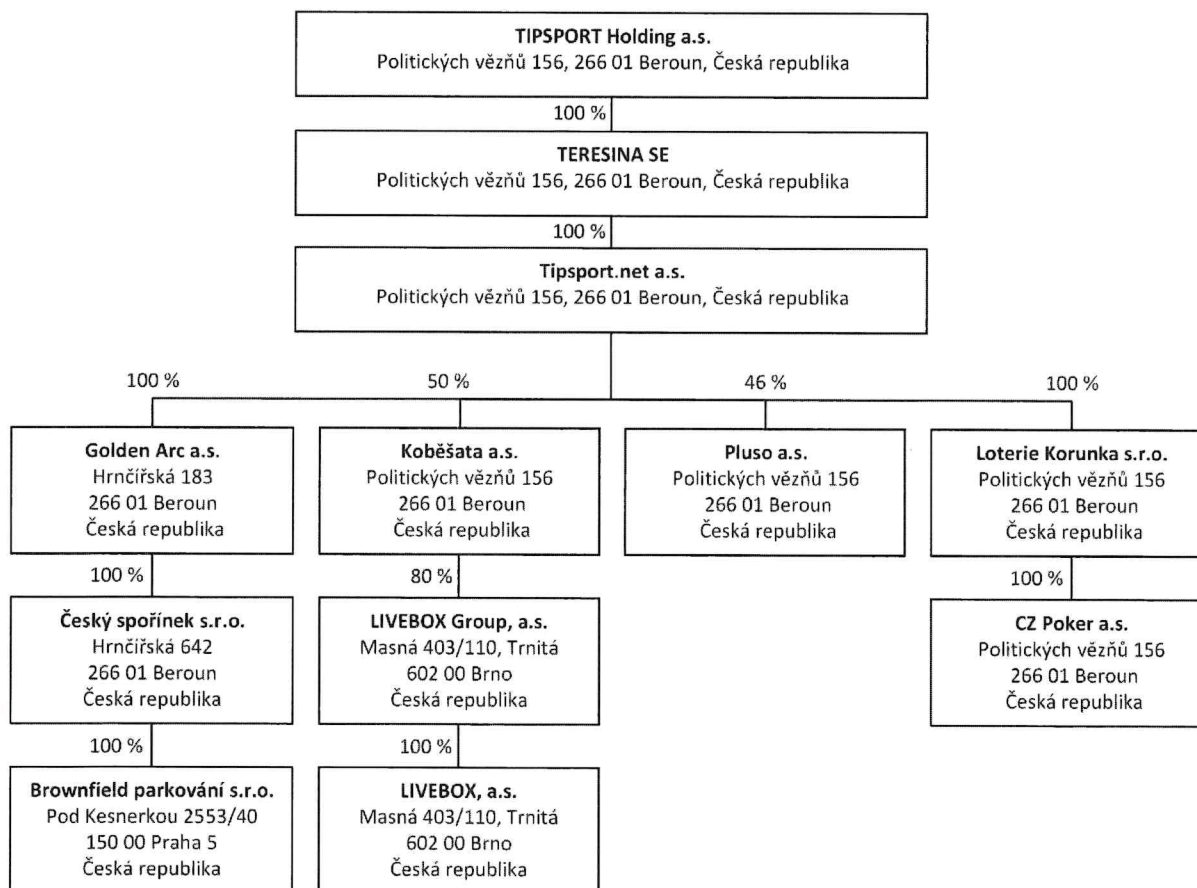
**TIPSPORT Holding a.s.**
Politických vězňů 156, 266 01 Beroun, Česká republika

100 %

**TERESINA SE**
Politických vězňů 156, 266 01 Beroun, Česká republika

100 %

**Tipsport.net a.s.**
Politických vězňů 156, 266 01 Beroun, Česká republika

100 %

**Golden Arc a.s.**
Hrnčířská 183
266 01 Beroun
Česká republika

100 %

**Český spořínek s.r.o.**
Hrnčířská 642
266 01 Beroun
Česká republika

100 %

**Brownfield parkování s.r.o.**
Pod Kesnerkou 2553/40
150 00 Praha 5
Česká republika

50 %

**Koběšata a.s.**
Politických vězňů 156
266 01 Beroun
Česká republika

80 %

**LIVEBOX Group, a.s.**
Masná 403/110, Trnitá
602 00 Brno
Česká republika

100 %

**LIVEBOX, a.s.**
Masná 403/110, Trnitá
602 00 Brno
Česká republika

46 %

**Pluso a.s.**
Politických vězňů 156
266 01 Beroun
Česká republika

100 %

**Loterie Korunka s.r.o.**
Politických vězňů 156
266 01 Beroun
Česká republika

100 %

**CZ Poker a.s.**
Politických vězňů 156
266 01 Beroun
Česká republika